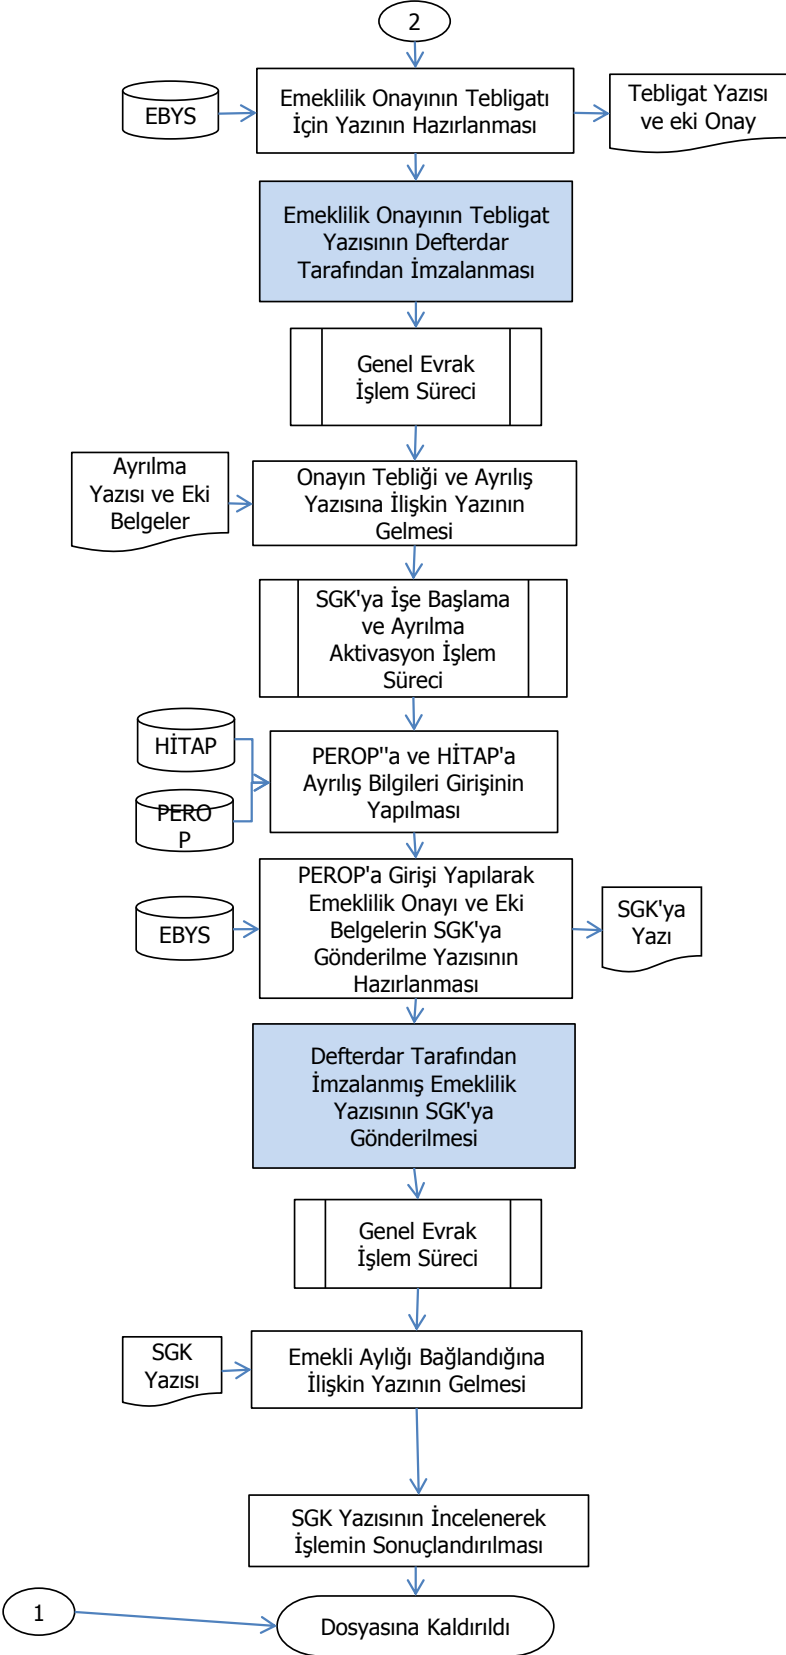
2

EBYS

Emeklilik Onayının Tebligatı İçin Yazının Hazırlanması

Tebligat Yazısı ve eki Onay

Emeklilik Onayının Tebligat Yazısının Defterdar Tarafından İmzalanması

Genel Evrak İşlem Süreci

Ayrılma Yazısı ve Eki Belgeler

Onayın Tebliği ve Ayrılış Yazısına İlişkin Yazının Gelmesi

SGK'ya İşe Başlama ve Ayrılma Aktivasyon İşlem Süreci

HİTAP

PERO P

PEROP''a ve HİTAP'a Ayrılış Bilgileri Girişinin Yapılması

EBYS

PEROP'a Girişi Yapılarak Emeklilik Onayı ve Eki Belgelerin SGK'ya Gönderilme Yazısının Hazırlanması

SGK'ya Yazı

Defterdar Tarafından İmzalanmış Emeklilik Yazısının SGK'ya Gönderilmesi

Genel Evrak İşlem Süreci

SGK Yazısı

Emekli Aylığı Bağlandığına İlişkin Yazının Gelmesi

SGK Yazısının İncelenerek İşlemin Sonuçlandırılması

1

Dosyasına Kaldırıldı